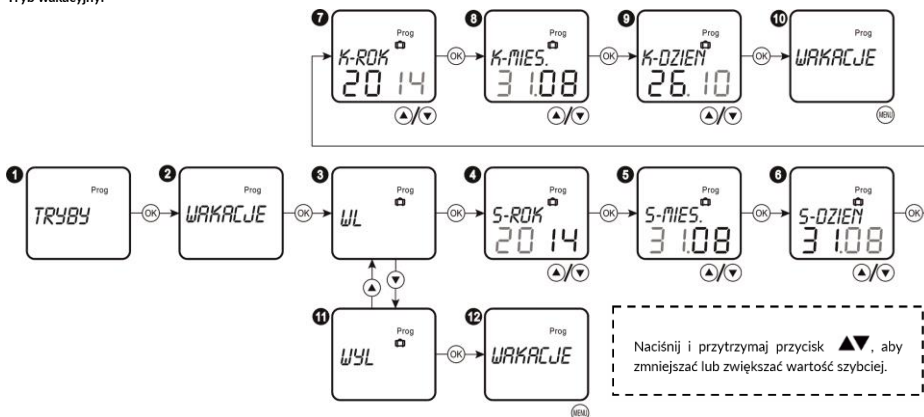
Tryb wakacyjny:

7
Prog
K-ROK
2014
▲/▼

OK

8
Prog
K-MIES.
31.08
▲/▼

OK

9
Prog
K-DZIEN
26.10
▲/▼

OK

10
Prog
WAKACJE
MENU

1
Prog
TRYBY

OK

2
Prog
WAKACJE

OK

3
Prog
WL

OK

4
Prog
S-ROK
2014
▲/▼

OK

5
Prog
S-MIES.
31.08
▲/▼

OK

6
Prog
S-DZIEN
31.08
▲/▼

OK

▲
▼

11
Prog
WYL

OK

12
Prog
WAKACJE
MENU

Naciśnij i przytrzymaj przycisk ▲▼, aby zmniejszać lub zwiększać wartość szybciej.